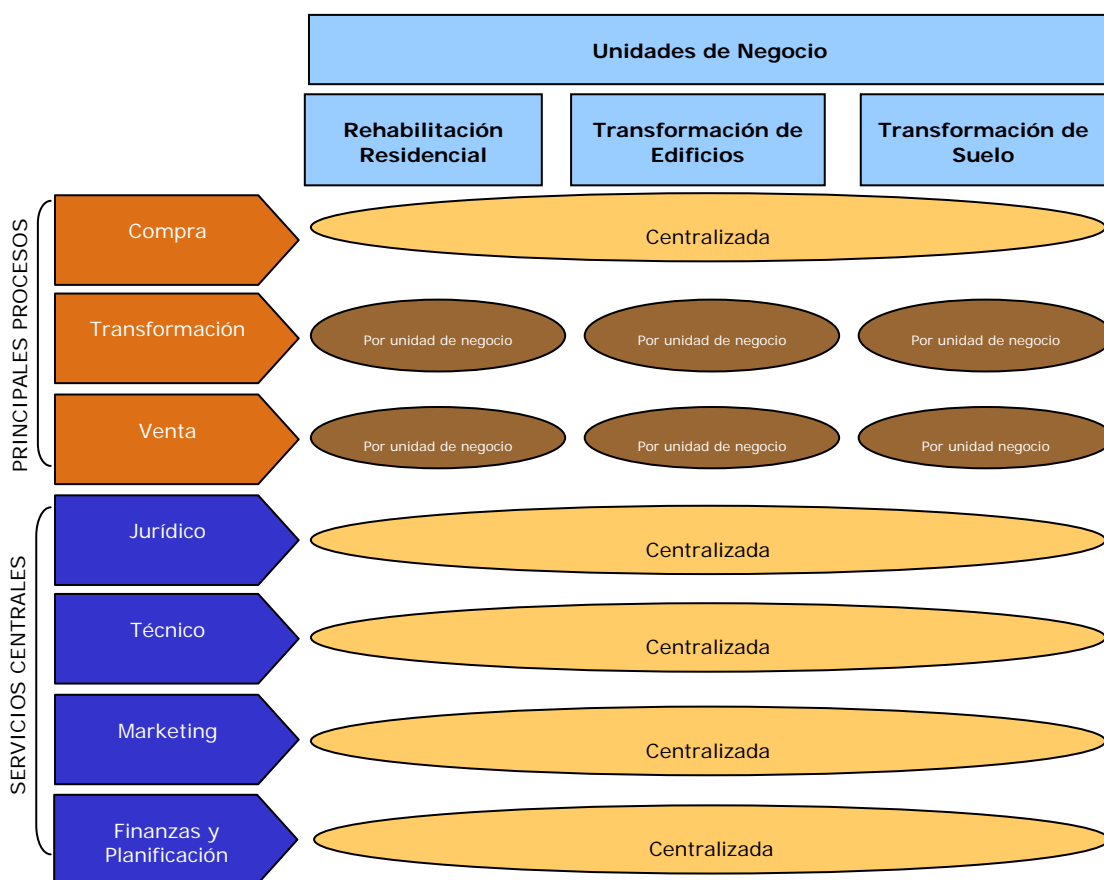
Unidades de Negocio

| | Rehabilitación Residencial | Transformación de Edificios | Transformación de Suelo |
|---|---|---|---|
| Compra | Centralizada | | |
| Transformación | Por unidad de negocio | Por unidad de negocio | Por unidad de negocio |
| Venta | Por unidad de negocio | Por unidad de negocio | Por unidad negocio |
| Jurídico | Centralizada | | |
| Técnico | Centralizada | | |
| Marketing | Centralizada | | |
| Finanzas y Planificación | Centralizada | | |

PRINCIPALES PROCESOS

SERVICIOS CENTRALES